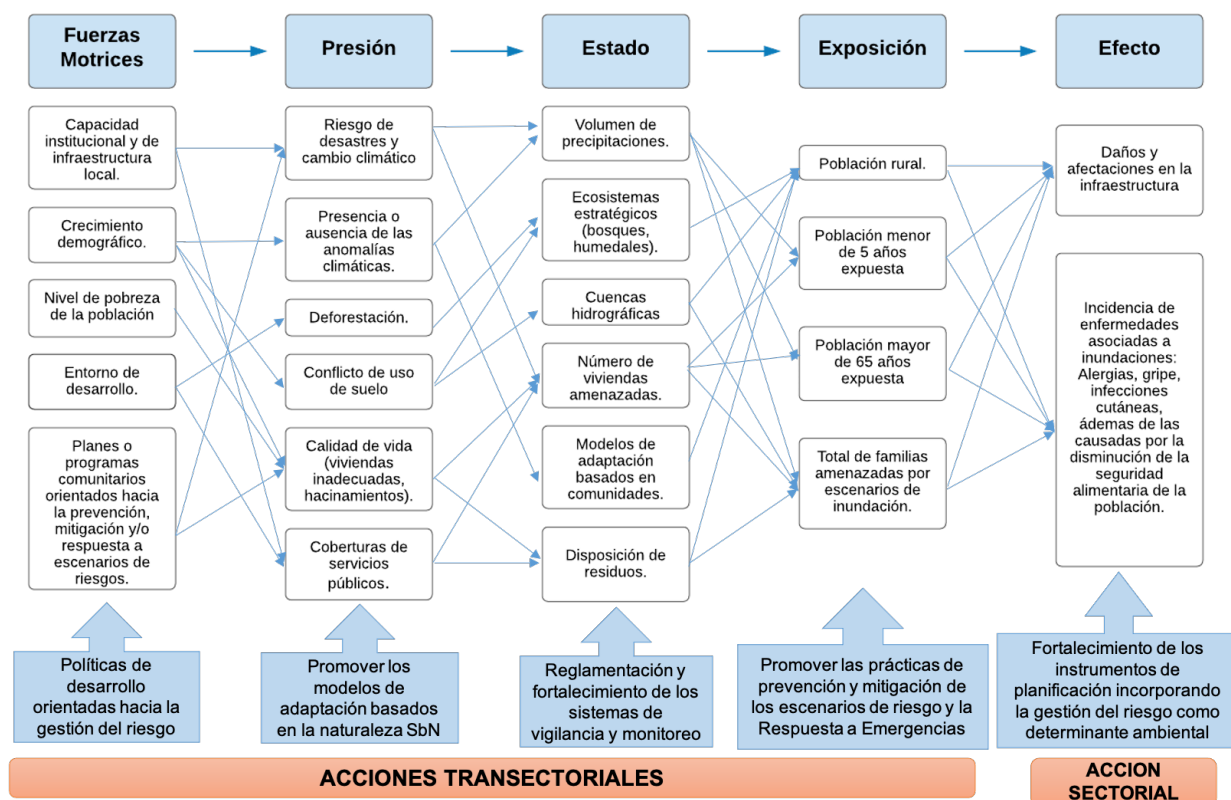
Fuerzas Motrices

Presión

Estado

Exposición

Efecto

Capacidad institucional y de infraestructura local.

Crecimiento demográfico.

Nivel de pobreza de la población

Entorno de desarrollo.

Planes o programas comunitarios orientados hacia la prevención, mitigación y/o respuesta a escenarios de riesgos.

Riesgo de desastres y cambio climático

Presencia o ausencia de las anomalías climáticas.

Deforestación.

Conflicto de uso de suelo

Calidad de vida (viviendas inadecuadas, hacinamientos).

Coberturas de servicios públicos.

Volumen de precipitaciones.

Ecosistemas estratégicos (bosques, humedales).

Cuencas hidrográficas

Número de viviendas amenazadas.

Modelos de adaptación basados en comunidades.

Disposición de residuos.

Población rural.

Población menor de 5 años expuesta

Población mayor de 65 años expuesta

Total de familias amenazadas por escenarios de inundación.

Daños y afectaciones en la infraestructura

Incidencia de enfermedades asociadas a inundaciones: Alergias, gripe, infecciones cutáneas, ádemas de las causadas por la disminución de la seguridad alimentaria de la población.

Políticas de desarrollo orientadas hacia la gestión del riesgo

Promover los modelos de adaptación basados en la naturaleza SbN

Reglamentación y fortalecimiento de los sistemas de vigilancia y monitoreo

Promover las prácticas de prevención y mitigación de los escenarios de riesgo y la Respuesta a Emergencias

Fortalecimiento de los instrumentos de planificación incorporando la gestión del riesgo como determinante ambiental

ACCIONES TRANSECTORIALES

ACCION SECTORIAL